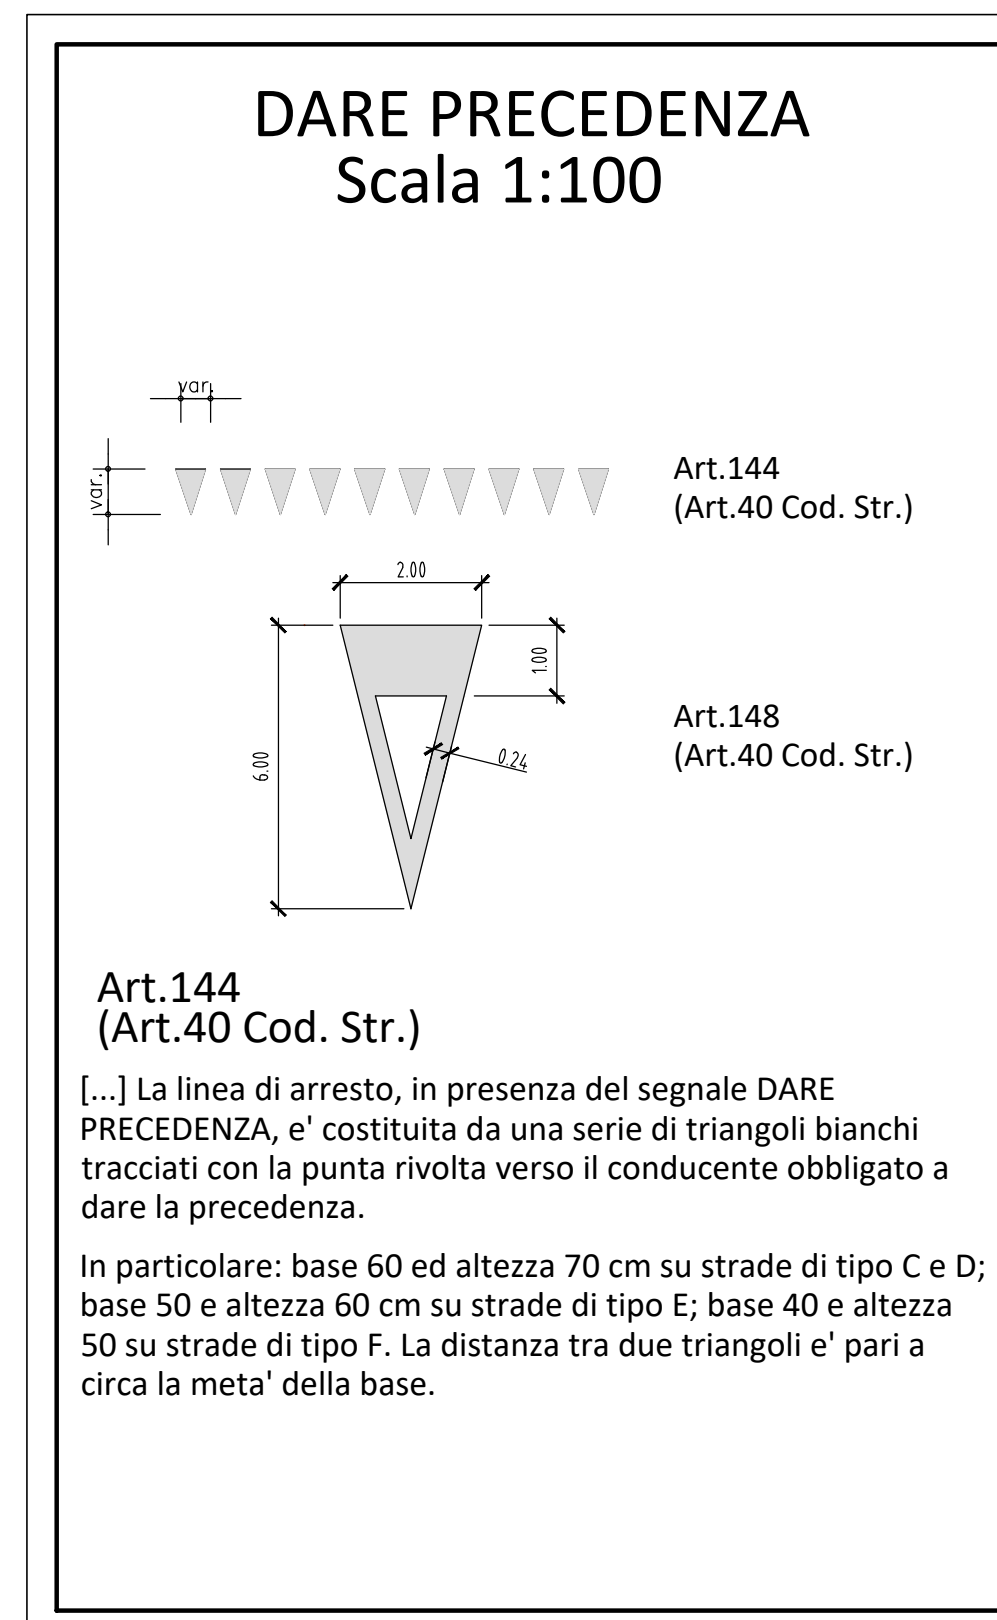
DARE PRECEDENZA
Scala 1:100

var.

var.

Art.144
(Art.40 Cod. Str.)

2.00

1.00

6.00

0.24

Art.148
(Art.40 Cod. Str.)

Art.144
(Art.40 Cod. Str.)

[...] La linea di arresto, in presenza del segnale DARE PRECEDENZA, e' costituita da una serie di triangoli bianchi tracciati con la punta rivolta verso il conducente obbligato a dare la precedenza.

In particolare: base 60 ed altezza 70 cm su strade di tipo C e D; base 50 e altezza 60 cm su strade di tipo E; base 40 e altezza 50 su strade di tipo F. La distanza tra due triangoli e' pari a circa la meta' della base.